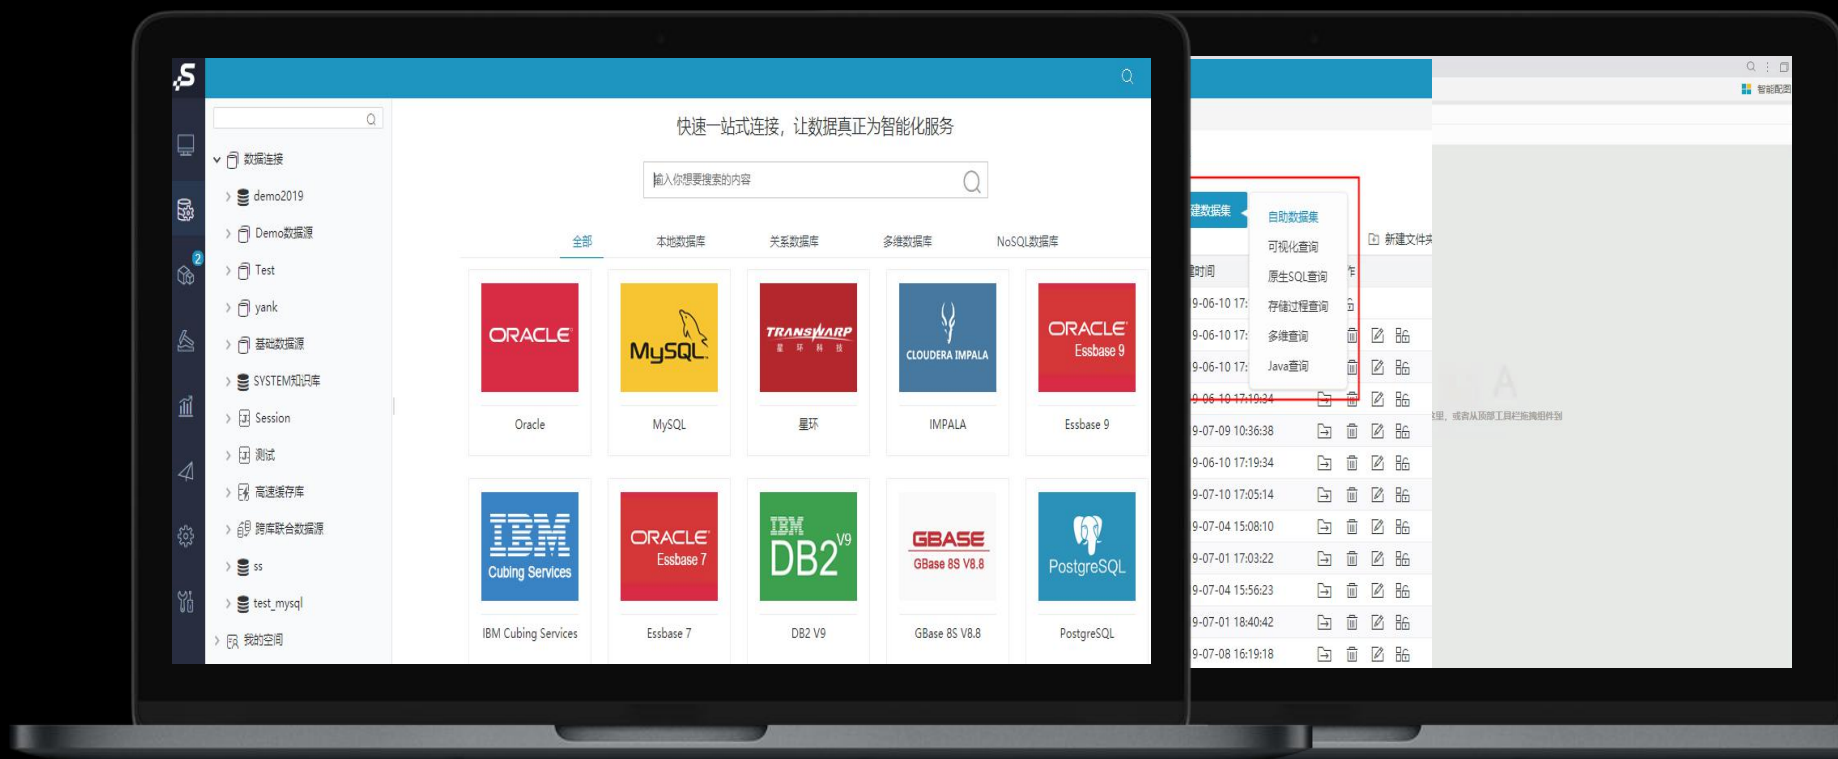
数据连接
demo2019
Demo数据源
Test
yank
基础数据源
SYSTEM知识库
Session
测试
高速缓存库
跨库联合数据源
ss
test_mysql
我的空间

2

快速一站式连接，让数据真正为智能化服务

输入你想要搜索的内容

全部
本地数据库
关系数据库
多维数据库
NoSQL数据库

ORACLE
Oracle

MySQL
MySQL

TRANSWARP
星环

CLOUDERA IMPALA
IMPALA

ORACLE Essbase 9
Essbase 9

IBM Cubing Services
IBM Cubing Services

ORACLE Essbase 7
Essbase 7

IBM DB2 V9
DB2 V9

GBASE GBase 8S V8.8
GBase 8S V8.8

PostgreSQL
PostgreSQL

智能配图

建数据集
自助数据集
可视化查询
原生SQL查询
存储过程查询
多维查询
Java查询
新建文件夹
时间
作
9-06-10 17:
9-06-10 17:
9-06-10 17:
9-06-10 17:19:34
9-07-09 10:36:38
9-06-10 17:19:34
9-07-10 17:05:14
9-07-04 15:08:10
9-07-01 17:03:22
9-07-04 15:56:23
9-07-01 18:40:42
9-07-08 16:19:18
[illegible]里，或者从顶部工具栏拖拽组件到